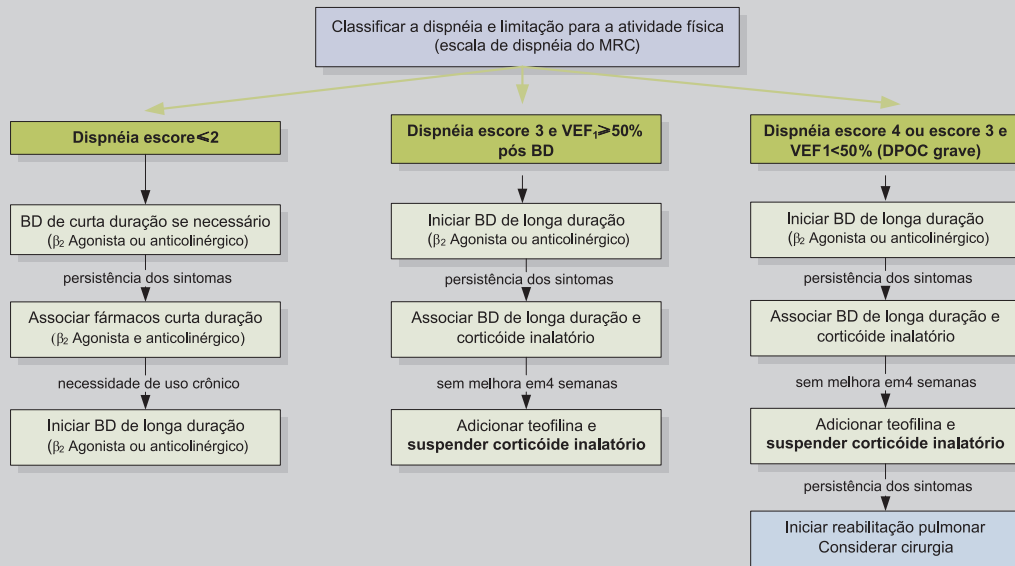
Classificar a dispnéia e limitação para a atividade física
(escala de dispnéia do MRC)

Dispnéia escore $\leq 2$

BD de curta duração se necessário
($\beta_2$ Agonista ou anticolinérgico)

persistência dos sintomas

Associar fármacos curta duração
($\beta_2$ Agonista e anticolinérgico)

necessidade de uso crônico

Iniciar BD de longa duração
($\beta_2$ Agonista ou anticolinérgico)

Dispnéia escore 3 e $VEF_1 \geq 50\%$ pós BD

Iniciar BD de longa duração
($\beta_2$ Agonista ou anticolinérgico)

persistência dos sintomas

Associar BD de longa duração e corticóide inalatório

sem melhora em4 semanas

Adicionar teofilina e
**suspender corticóide inalatório**

Dispnéia escore 4 ou escore 3 e VEF1<50% (DPOC grave)

Iniciar BD de longa duração
($\beta_2$ Agonista ou anticolinérgico)

persistência dos sintomas

Associar BD de longa duração e corticóide inalatório

sem melhora em4 semanas

Adicionar teofilina e
**suspender corticóide inalatório**

persistência dos sintomas

Iniciar reabilitação pulmonar
Considerar cirurgia